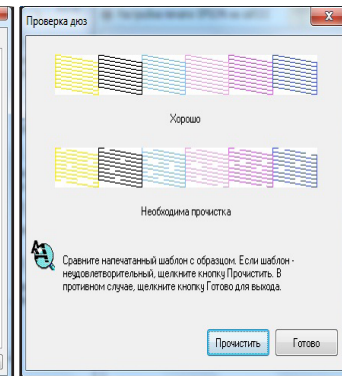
Проверка дюз

Хорошо

Необходима прочистка

Сравните напечатанный шаблон с образцом. Если шаблон неудовлетворительный, щелкните кнопку Прочистить. В противном случае, щелкните кнопку Готово для выхода.

Прочистить

Готово